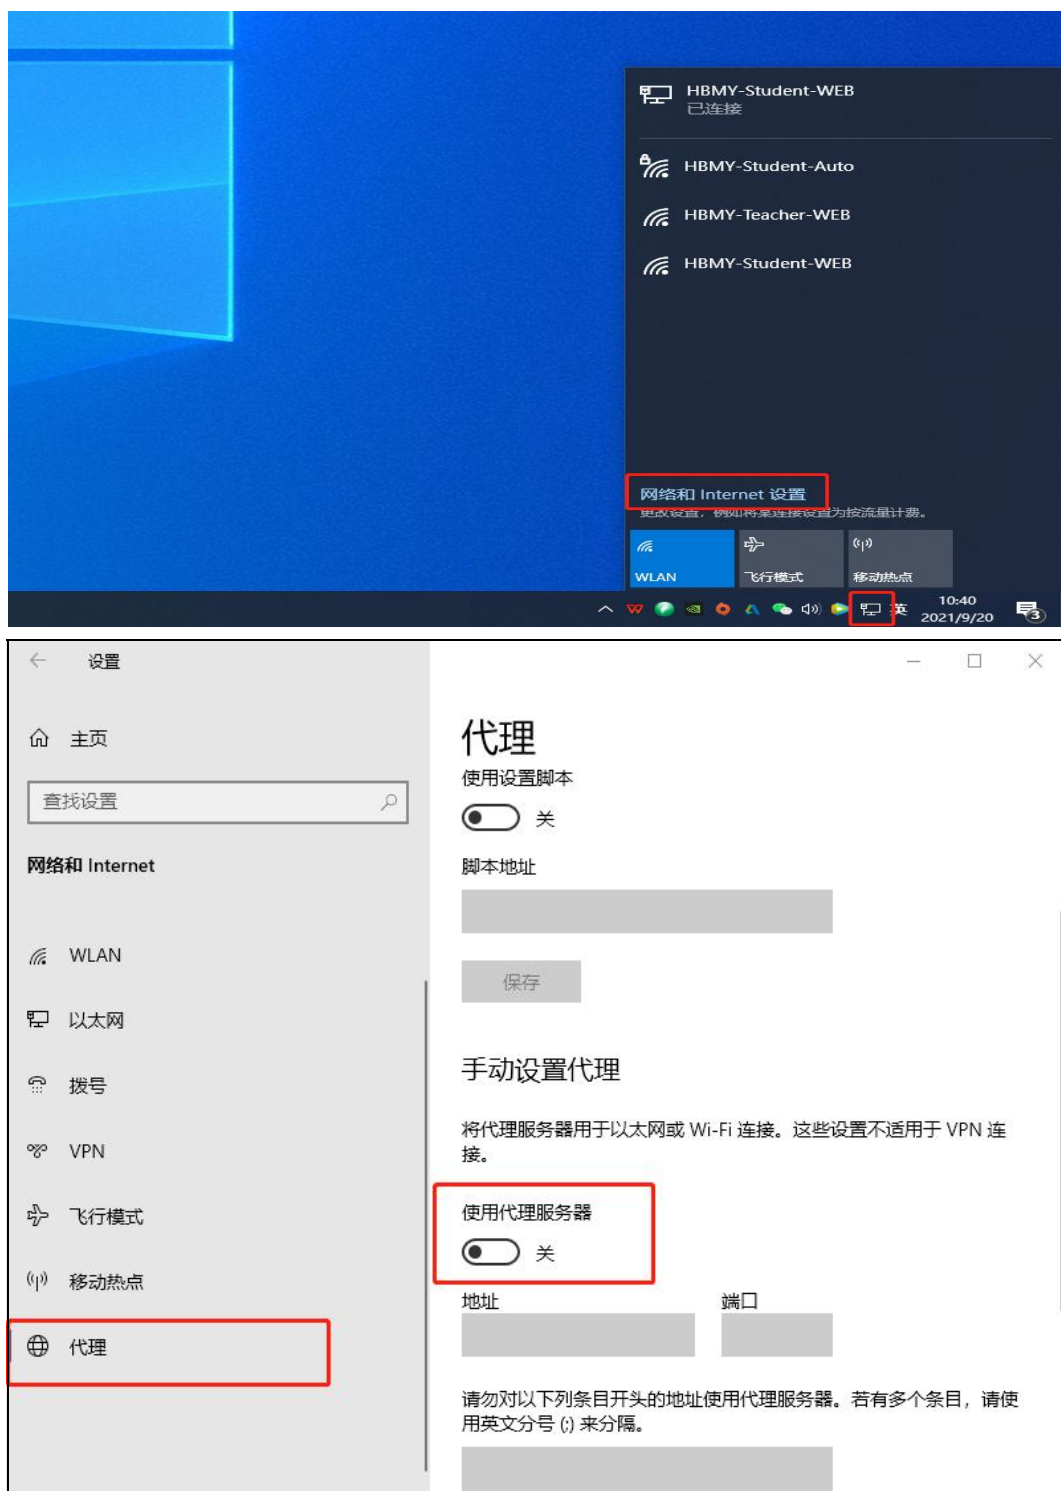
HBMY-Student-WEB
已连接

HBMY-Student-Auto

HBMY-Teacher-WEB

HBMY-Student-WEB

网络和 Internet 设置
更改设置，例如将某连接设置为按流量计费。

WLAN
飞行模式
移动热点

英
10:40
2021/9/20

3

设置

主页

查找设置

网络和 Internet

WLAN

以太网

拨号

VPN

飞行模式

移动热点

代理

代理

使用设置脚本

关

脚本地址

保存

手动设置代理

将代理服务器用于以太网或 Wi-Fi 连接。这些设置不适用于 VPN 连接。

使用代理服务器

关

地址

端口

请勿对以下列条目开头的地址使用代理服务器。若有多个条目，请使用英文分号 (;) 来分隔。